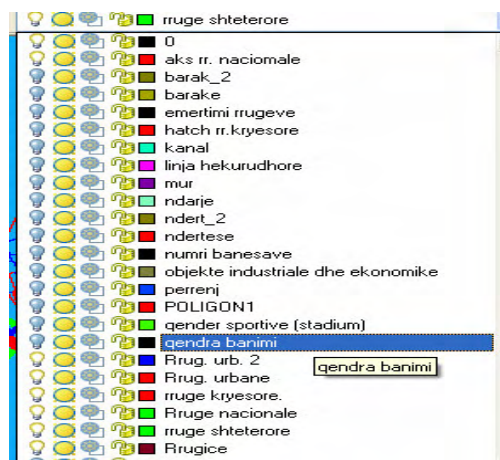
rruge shteterore
0
aks rr. nacionale
barak_2
barake
emertimi rrugeve
hatch rr.kryesore
kanal
linja hekurudhore
mur
ndarje
ndert_2
ndertese
numri banesave
objekte industriale dhe ekonomike
perrenj
POLIGON1
qender sportive (stadium)
qendra banimi
qendra banimi
Rrug. urb. 2
Rrug. urbane
rruge kryesore.
Rruge nacionale
rruge shteterore
Rrugice